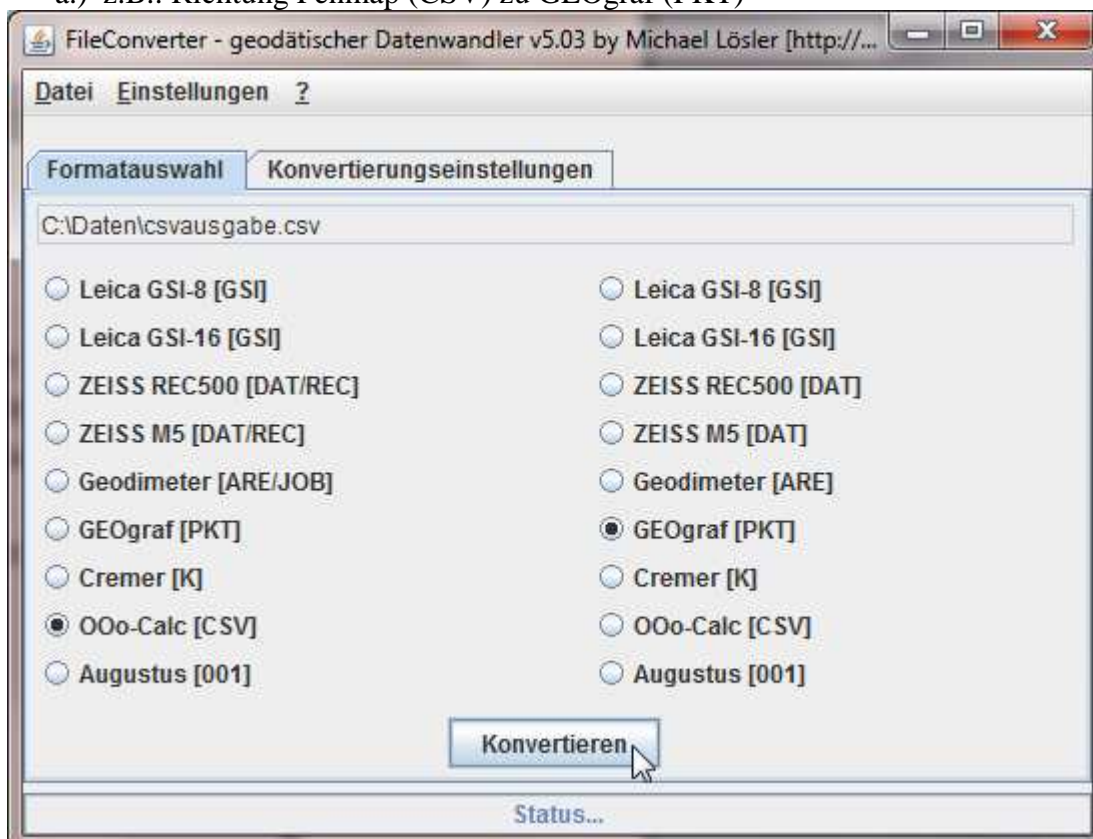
a.) z.B.: Richtung Feldmap (CSV) zu GEOgraf (PKT)

FileConverter - geodätischer Datenwandler v5.03 by Michael Lösler [http://...

Datei Einstellungen ?

Formatauswahl | Konvertierungseinstellungen

C:\Daten\csvausgabe.csv

Leica GSI-8 [GSI]
Leica GSI-16 [GSI]
ZEISS REC500 [DAT/REC]
ZEISS M5 [DAT/REC]
Geodimeter [ARE/JOB]
GEOgraf [PKT]
Cremer [K]
OOo-Calc [CSV]
Augustus [001]

Leica GSI-8 [GSI]
Leica GSI-16 [GSI]
ZEISS REC500 [DAT]
ZEISS M5 [DAT]
Geodimeter [ARE]
GEOgraf [PKT]
Cremer [K]
OOo-Calc [CSV]
Augustus [001]

Konvertieren

Status...